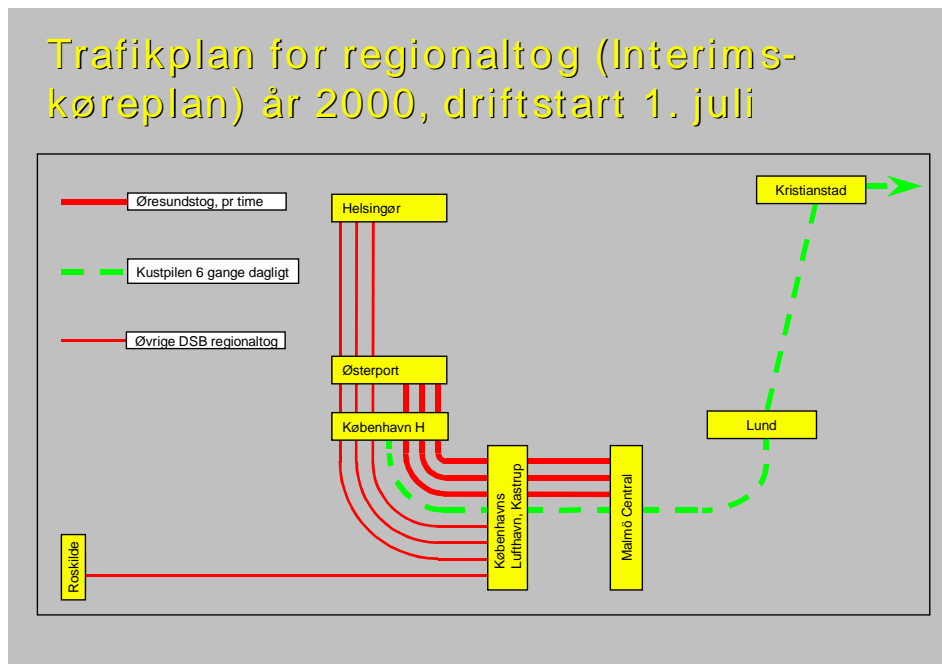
Trafikplan for regionaltog (Interimskøreplan) år 2000, driftstart 1. juli

Øresundstog, pr time

Kustpilen 6 gange dagligt

Øvrige DSB regionaltog

Helsingør

Østerport

København H

Roskilde

Københavns Lufthavn, Kastrup

Malmö Central

Lund

Kristianstad